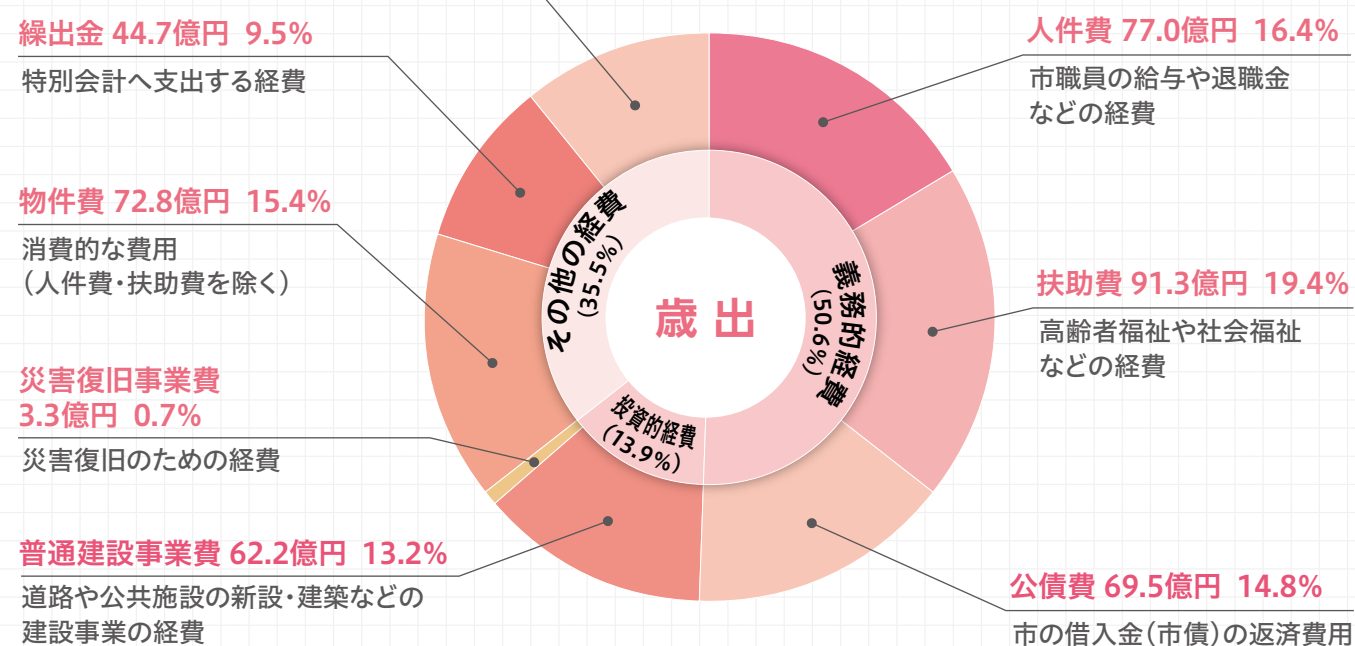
繰出金 44.7億円 9.5%
特別会計へ支出する経費

物件費 72.8億円 15.4%
消費的な費用
（人件費・扶助費を除く）

災害復旧事業費
3.3億円 0.7%
災害復旧のための経費

普通建設事業費 62.2億円 13.2%
道路や公共施設の新設・建築などの建設事業の経費

人件費 77.0億円 16.4%
市職員の給与や退職金などの経費

扶助費 91.3億円 19.4%
高齢者福祉や社会福祉などの経費

公債費 69.5億円 14.8%
市の借入金（市債）の返済費用

歳出

義務的経費
(50.6%)

その他の経費
(35.5%)

投資的経費
(13.9%)